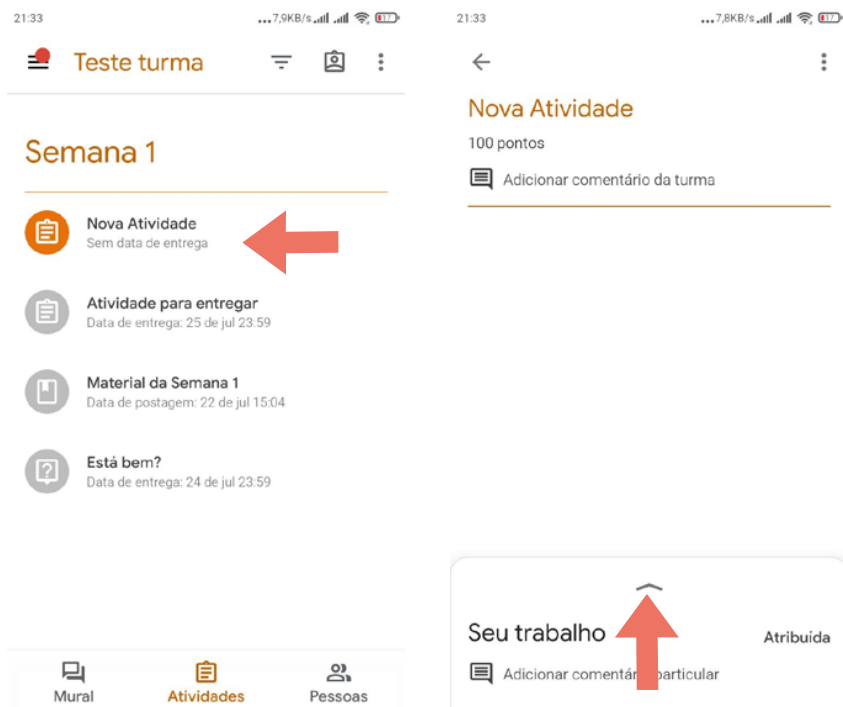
21:33 ...7,9KB/s 17

Teste turma

Semana 1

Nova Atividade
Sem data de entrega

Atividade para entregar
Data de entrega: 25 de jul 23:59

Material da Semana 1
Data de postagem: 22 de jul 15:04

Está bem?
Data de entrega: 24 de jul 23:59

Mural Atividades Pessoas

21:33 ...7,8KB/s 17

Nova Atividade
100 pontos
Adicionar comentário da turma

Seu trabalho Atribuída
Adicionar comentár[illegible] particular